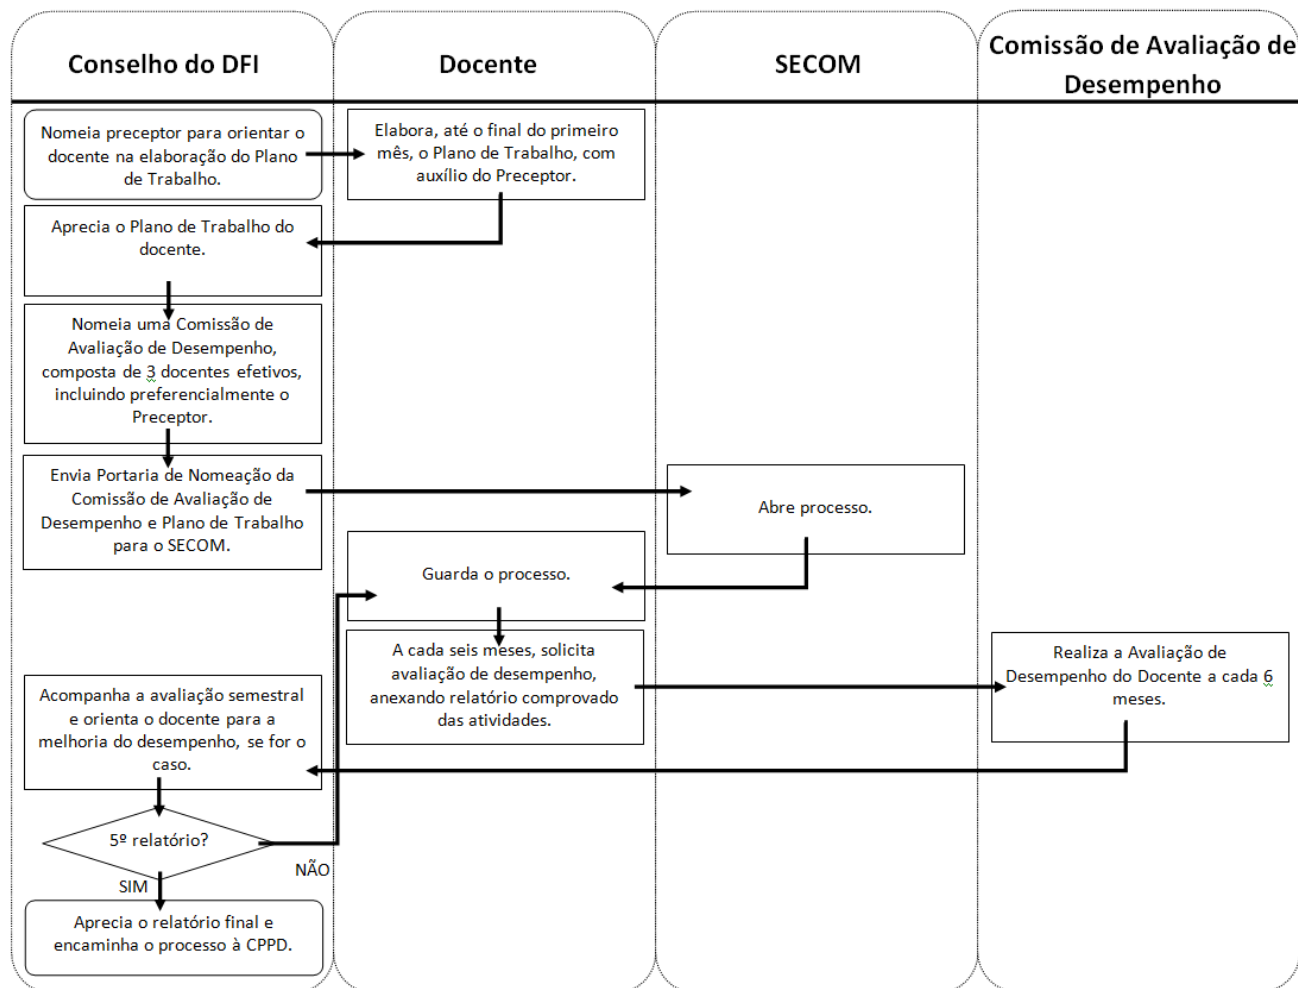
Conselho do DFI

Docente

SECOM

Comissão de Avaliação de Desempenho

Nomeia preceptor para orientar o docente na elaboração do Plano de Trabalho.

Elabora, até o final do primeiro mês, o Plano de Trabalho, com auxílio do Preceptor.

Aprecia o Plano de Trabalho do docente.

Nomeia uma Comissão de Avaliação de Desempenho, composta de 3 docentes efetivos, incluindo preferencialmente o Preceptor.

Envia Portaria de Nomeação da Comissão de Avaliação de Desempenho e Plano de Trabalho para o SECOM.

Abre processo.

Guarda o processo.

A cada seis meses, solicita avaliação de desempenho, anexando relatório comprovado das atividades.

Realiza a Avaliação de Desempenho do Docente a cada 6 meses.

Acompanha a avaliação semestral e orienta o docente para a melhoria do desempenho, se for o caso.

5º relatório?

NÃO

SIM

Aprecia o relatório final e encaminha o processo à CPPD.